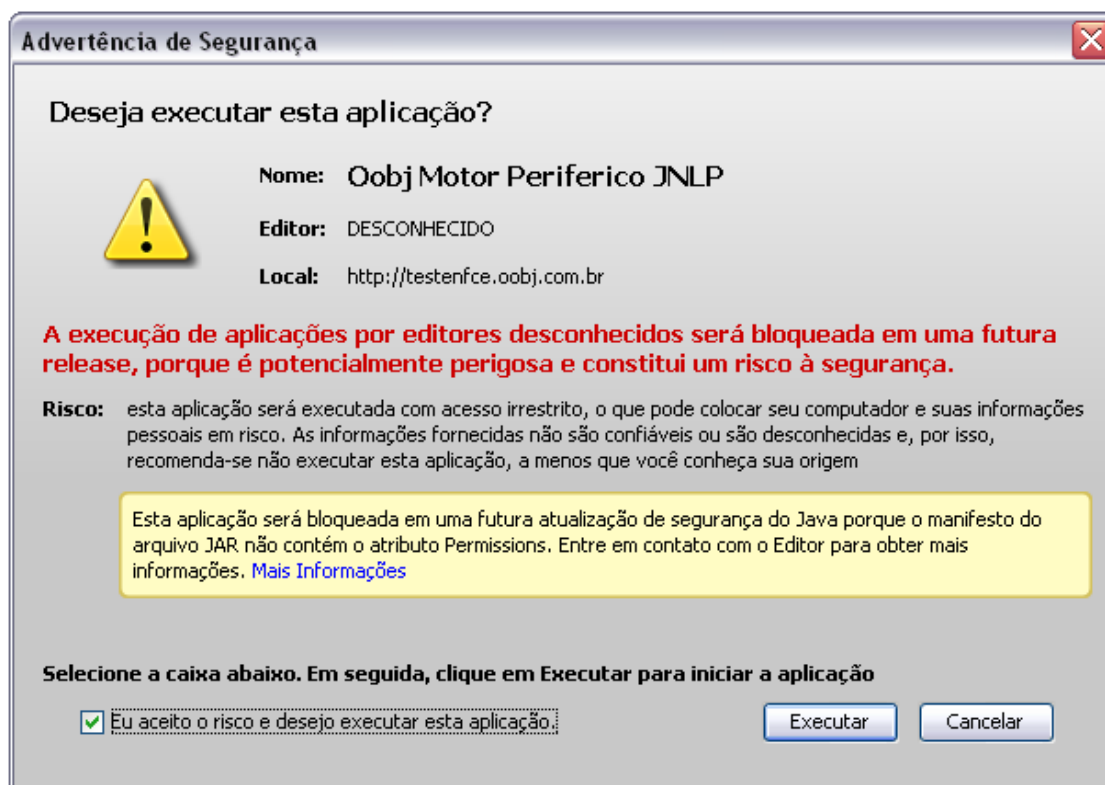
Advertência de Segurança

Deseja executar esta aplicação?

Nome: Oobj Motor Periferico JNLP

Editor: DESCONHECIDO

Local: http://testenfce.oobj.com.br

A execução de aplicações por editores desconhecidos será bloqueada em uma futura release, porque é potencialmente perigosa e constitui um risco à segurança.

Risco: esta aplicação será executada com acesso irrestrito, o que pode colocar seu computador e suas informações pessoais em risco. As informações fornecidas não são confiáveis ou são desconhecidas e, por isso, recomenda-se não executar esta aplicação, a menos que você conheça sua origem

Esta aplicação será bloqueada em uma futura atualização de segurança do Java porque o manifesto do arquivo JAR não contém o atributo Permissions. Entre em contato com o Editor para obter mais informações. Mais Informações

Selecione a caixa abaixo. Em seguida, clique em Executar para iniciar a aplicação

Eu aceito o risco e desejo executar esta aplicação.

Executar

Cancelar